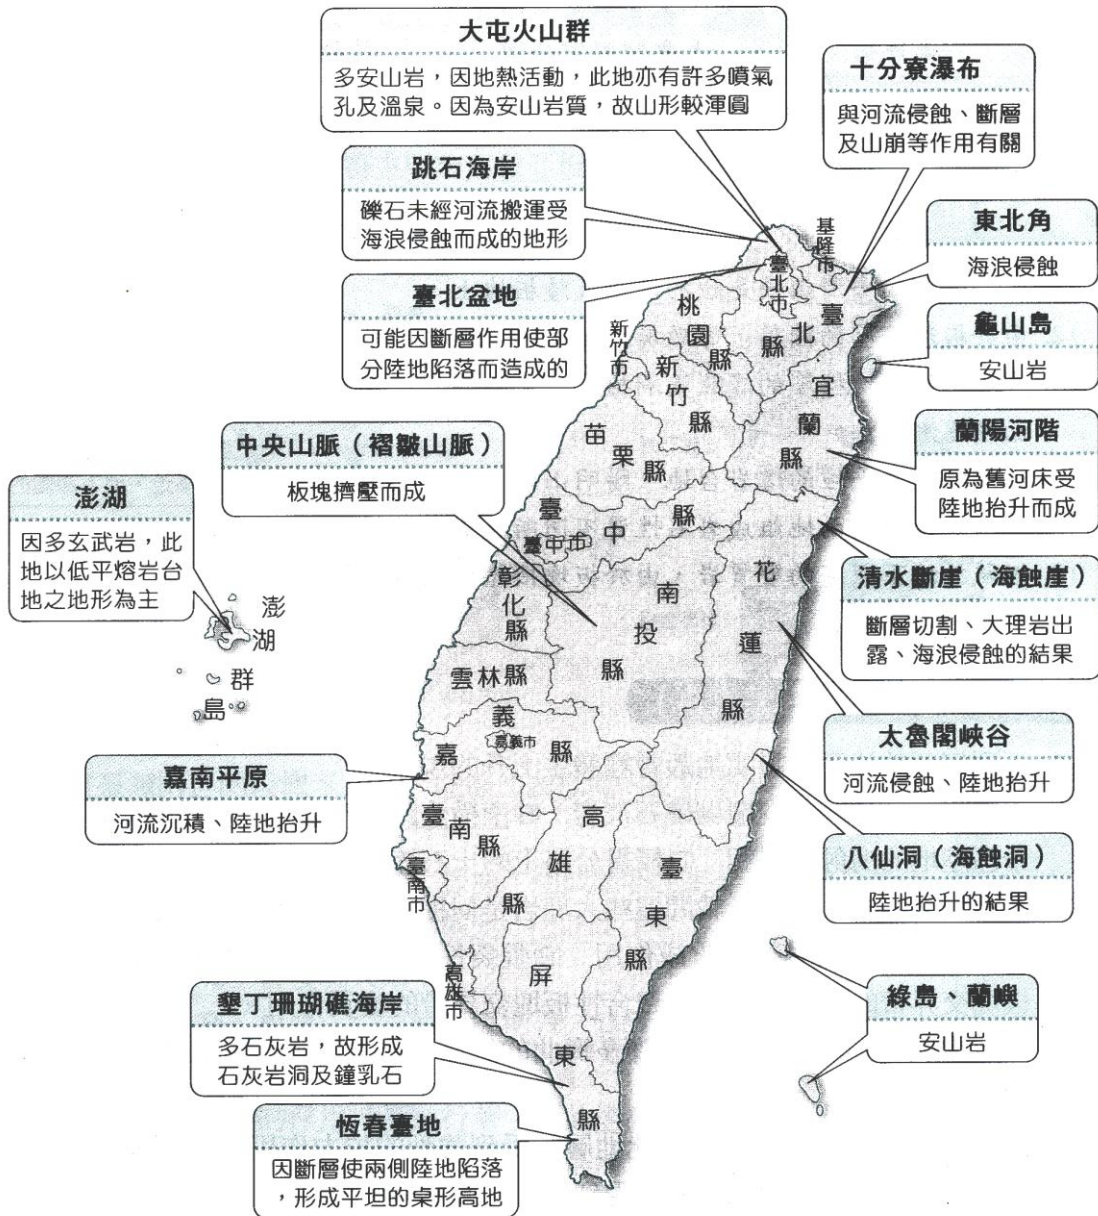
大屯火山群
多安山岩，因地熱活動，此地亦有許多噴氣孔及溫泉。因為安山岩質，故山形較渾圓

十分寮瀑布
與河流侵蝕、斷層及山崩等作用有關

跳石海岸
礫石未經河流搬運受海浪侵蝕而成的地形

東北角
海浪侵蝕

臺北盆地
可能因斷層作用使部分陸地陷落而造成的

龜山島
安山岩

中央山脈（褶皺山脈）
板塊擠壓而成

蘭陽河階
原為舊河床受陸地抬升而成

澎湖
因多玄武岩，此地以低平熔岩台地之地形為主

清水斷崖（海蝕崖）
斷層切割、大理岩出露、海浪侵蝕的結果

太魯閣峽谷
河流侵蝕、陸地抬升

嘉南平原
河流沉積、陸地抬升

八仙洞（海蝕洞）
陸地抬升的結果

綠島、蘭嶼
安山岩

墾丁珊瑚礁海岸
多石灰岩，故形成石灰岩洞及鐘乳石

恆春臺地
因斷層使兩側陸地陷落，形成平坦的桌形高地

基隆市
臺北市
桃園縣
臺北縣
新竹市
新竹縣
宜蘭縣
苗栗縣
臺中縣
臺中市
彰化縣
南投縣
花蓮縣
雲林縣
嘉義縣
嘉義市
臺南縣
臺南市
高雄縣
高雄市
臺東縣
屏東縣
澎湖群島